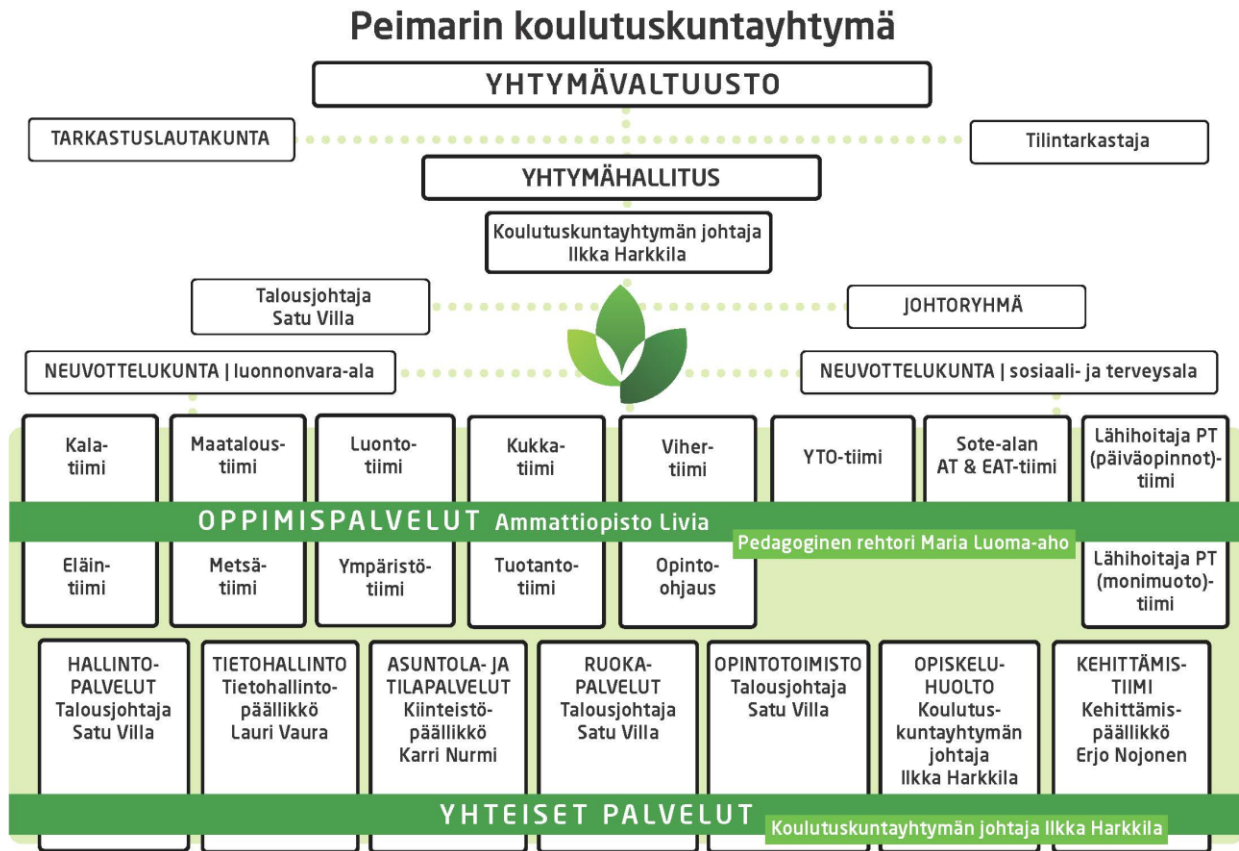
Peimarin koulutuskuntayhtymä

YHTYMÄVALTUUSTO

TARKASTUSLAUTAKUNTA

Tilintarkastaja

YHTYMÄHALLITUS

Koulutuskuntayhtymän johtaja Ilkka Harkkila

Talousjohtaja Satu Villa

JOHTORYHMÄ

NEUVOTTELUKUNTA | luonnonvara-ala

NEUVOTTELUKUNTA | sosiaali- ja terveysala

Kalatiimi

Maatalous-tiimi

Luonto-tiimi

Kukka-tiimi

Viher-tiimi

YTO-tiimi

Sote-alan AT & EAT-tiimi

Lähihoitaja PT (päiväopinnot)-tiimi

OPPIMISPALVELUT Ammattiopisto Livia

Pedagoginen rehtori Maria Luoma-aho

Eläin-tiimi

Metsä-tiimi

Ympäristö-tiimi

Tuotanto-tiimi

Opinto-ohjaus

Lähihoitaja PT (monimuoto)-tiimi

HALLINTO-PALVELUT Talousjohtaja Satu Villa

TIETOHALLINTO Tietohallinto-päällikkö Lauri Vaura

ASUNTOLA- JA TILAPALVELUT Kiinteistö-päällikkö Karri Nurmi

RUOKA-PALVELUT Talousjohtaja Satu Villa

OPINTOTOIMISTO Talousjohtaja Satu Villa

OPISKELU-HUOLTO Koulutus-kuntayhtymän johtaja Ilkka Harkkila

KEHITTÄMIS-TIIMI Kehittämis-päällikkö Erjo Nojonen

YHTEISET PALVELUT

Koulutuskuntayhtymän johtaja Ilkka Harkkila